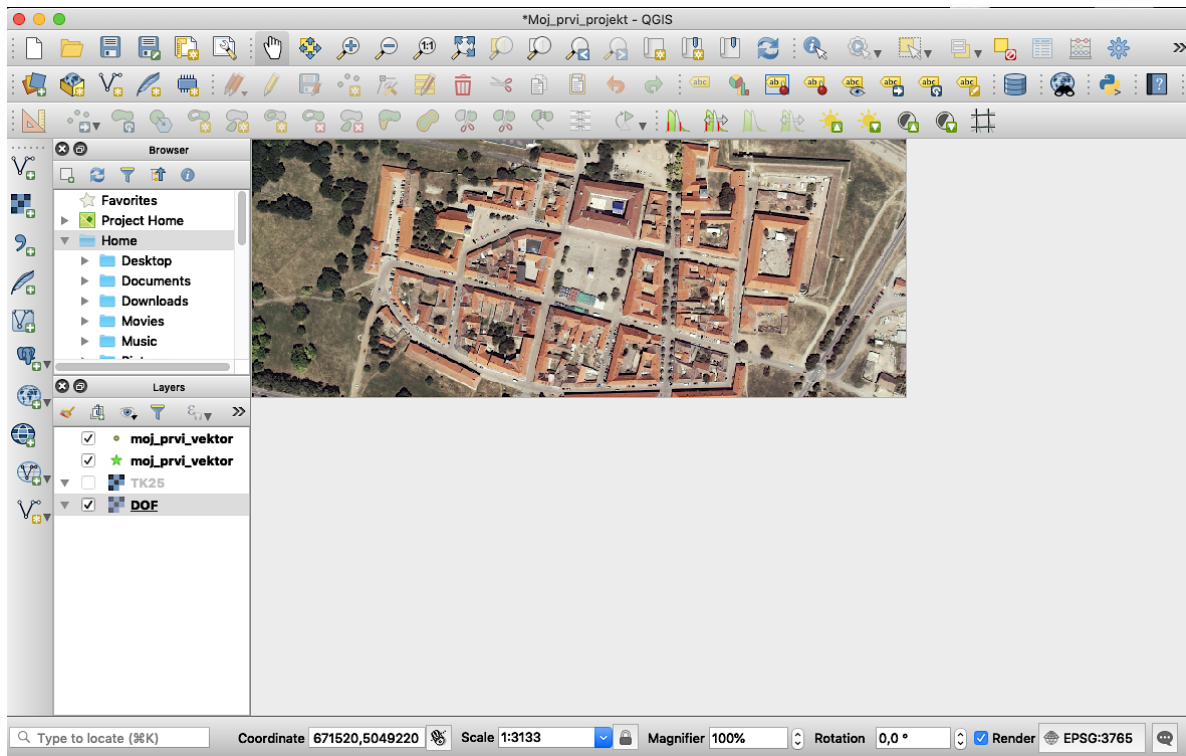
*Moj_prvi_projekt - QGIS

Browser

Favorites
Project Home
Home
Desktop
Documents
Downloads
Movies
Music

Layers

moj_prvi_vektor
moj_prvi_vektor
TK25
DOF

Type to locate (⌘K)
Coordinate 671520,5049220
Scale 1:3133
Magnifier 100%
Rotation 0,0 °
Render
EPSG:3765